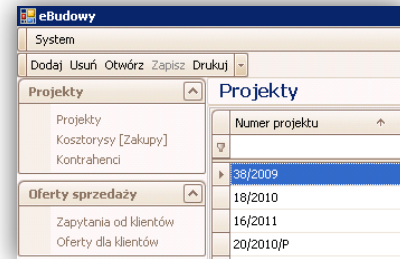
eBudowy

System

Dodaj Usuń Otwórz Zapisz Drukuj

Projekty

Projekty
Kosztorysy [Zakupy]
Kontrahenci

Oferty sprzedaży

Zapytania od klientów
Oferty dla klientów

Projekty

| Numer projektu |
|---|
| |
| 38/2009 |
| 18/2010 |
| 16/2011 |
| 20/2010/P |